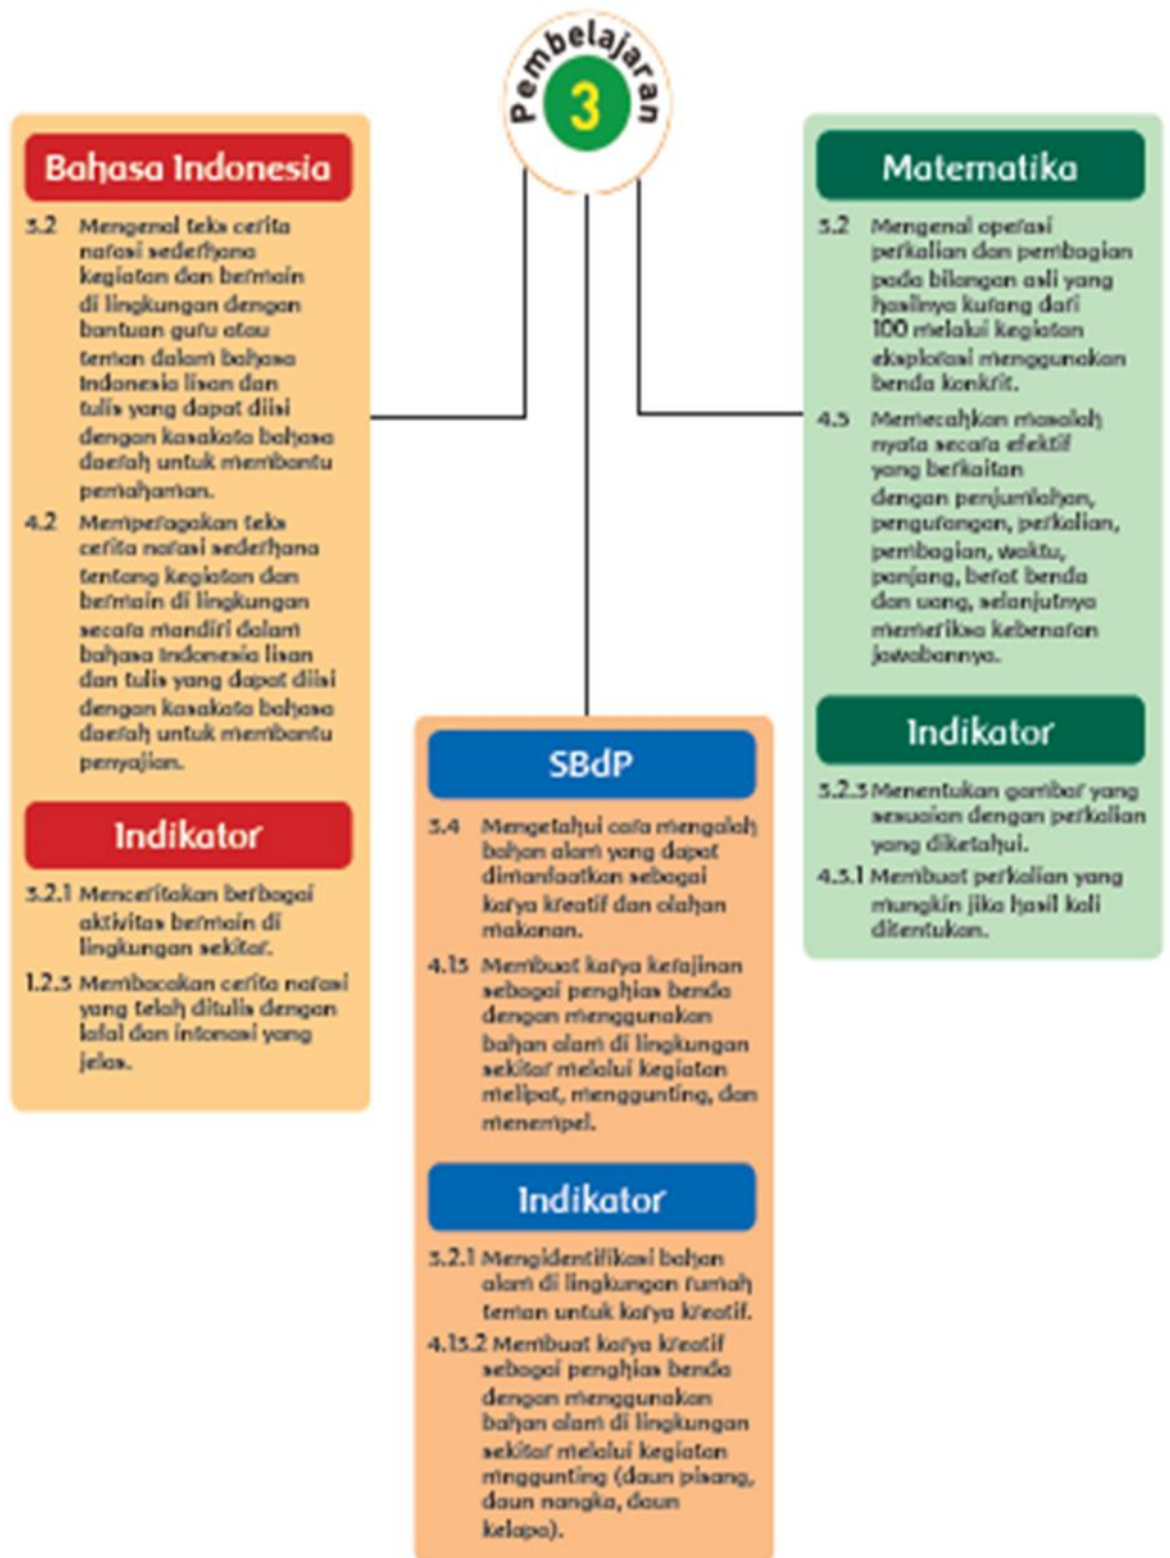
Pembelajaran 3

Bahasa Indonesia

3.2 Mengenal teks cerita narasi sederhana kegiatan dan bermain di lingkungan dengan bantuan guru atau teman dalam bahasa Indonesia lisan dan tulis yang dapat diisi dengan kosakata bahasa daerah untuk membantu pemahaman.

4.2 Memperagakan teks cerita narasi sederhana tentang kegiatan dan bermain di lingkungan secara mandiri dalam bahasa Indonesia lisan dan tulis yang dapat diisi dengan kosakata bahasa daerah untuk membantu penyajian.

Indikator

3.2.1 Menceritakan berbagai aktivitas bermain di lingkungan sekitar.

1.2.3 Membacakan cerita narasi yang telah ditulis dengan lafal dan intonasi yang jelas.

SBdP

3.4 Mengetahui cara mengolah bahan alam yang dapat dimanfaatkan sebagai karya kreatif dan olahan makanan.

4.15 Membuat karya kerajinan sebagai penghias benda dengan menggunakan bahan alam di lingkungan sekitar melalui kegiatan melipat, menggunting, dan menempel.

Indikator

3.2.1 Mengidentifikasi bahan alam di lingkungan rumah teman untuk karya kreatif.

4.15.2 Membuat karya kreatif sebagai penghias benda dengan menggunakan bahan alam di lingkungan sekitar melalui kegiatan mengunting (daun pisang, daun nangka, daun kelapa).

Matematika

3.2 Mengenal operasi perkalian dan pembagian pada bilangan asli yang hasilnya kurang dari 100 melalui kegiatan eksplorasi menggunakan benda konkrit.

4.5 Memecahkan masalah nyata secara efektif yang berkaitan dengan penjumlahan, pengurangan, perkalian, pembagian, waktu, panjang, berat benda dan uang, selanjutnya memeriksa kebenaran jawabannya.

Indikator

3.2.3 Menentukan gambar yang sesuaian dengan perkalian yang diketahui.

4.5.1 Membuat perkalian yang mungkin jika hasil kali ditentukan.